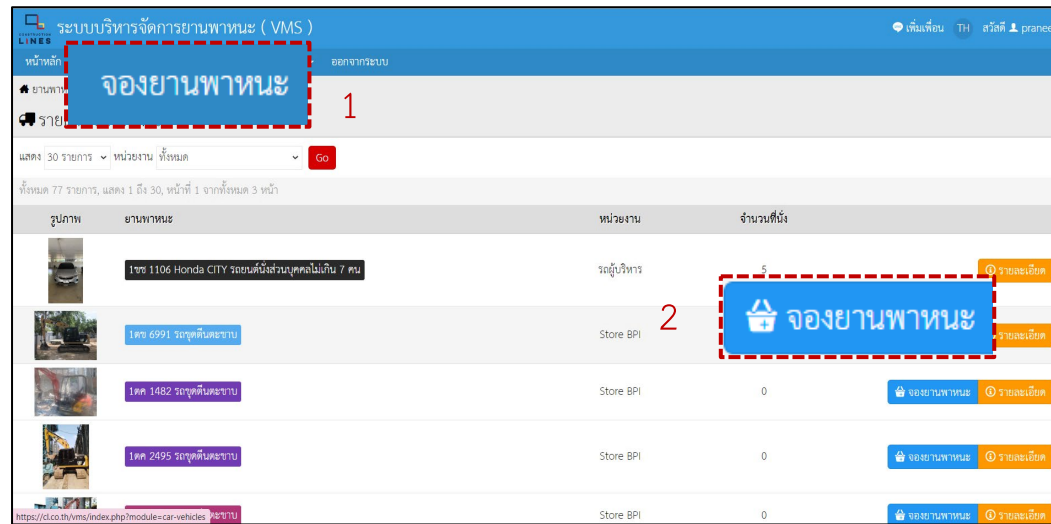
LINES ระบบบริหารจัดการยานพาหนะ ( VMS )

เพิ่มเพื่อน TH สวัสดี pranee

หน้าหลัก ออกจากระบบ

จองยานพาหนะ

1

ยานพา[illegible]

รายก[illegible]

แสดง 30 รายการ หน่วยงาน ทั้งหมด Go

ทั้งหมด 77 รายการ, แสดง 1 ถึง 30, หน้าที่ 1 จากทั้งหมด 3 หน้า

| รูปภาพ | ยานพาหนะ | หน่วยงาน | จำนวนที่นั่ง | |
|---|---|---|---|---|
| | 1ขข 1106 Honda CITY รถยนต์นั่งส่วนบุคคลไม่เกิน 7 คน | รถผู้บริหาร | 5 | รายละเอียด |
| | 1ตข 6991 รถขุดดินตะขาบ | Store BPI | | รายละเอียด |
| | 1ตค 1482 รถขุดดินตะขาบ | Store BPI | 0 | จองยานพาหนะ รายละเอียด |
| | 1ตค 2495 รถขุดดินตะขาบ | Store BPI | 0 | จองยานพาหนะ รายละเอียด |
| | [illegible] รถขุดดินตะขาบ | Store BPI | 0 | จองยานพาหนะ รายละเอียด |

2

จองยานพาหนะ

https://cl.co.th/vms/index.php?module=car-vehicles